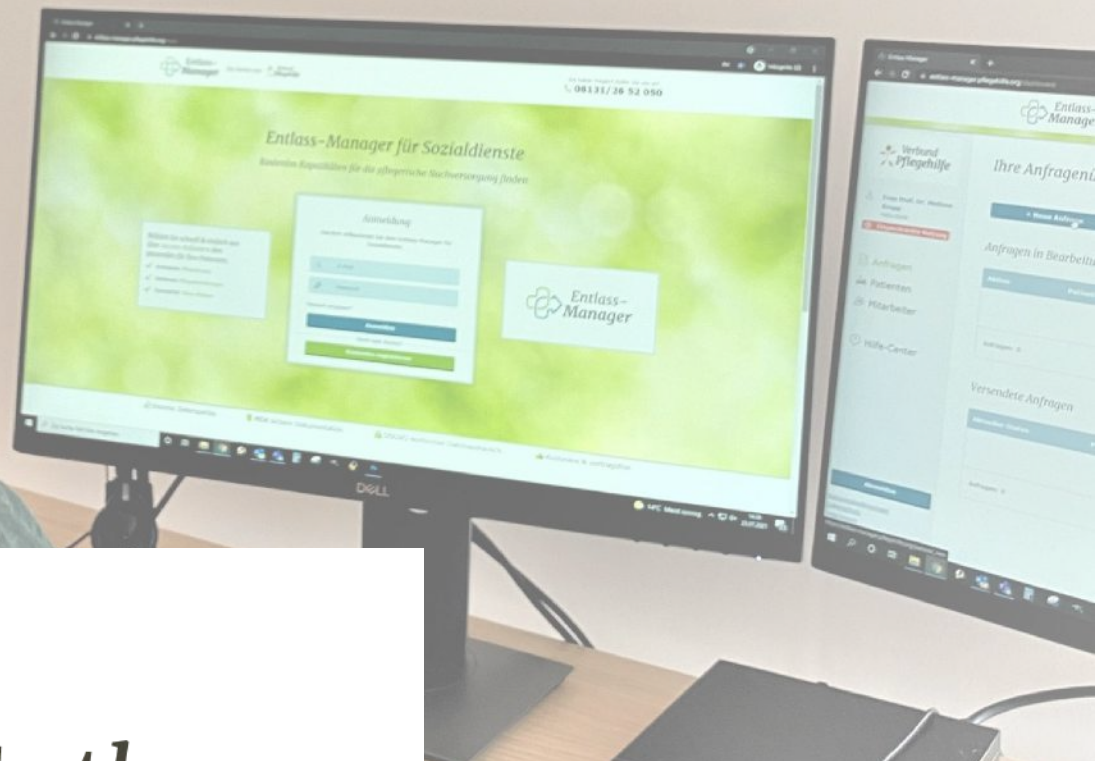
Entlass-Manager

08131/26 52 050

Entlass-Manager für Sozialdienste

Anmeldung

Entlass-Manager

DELL

Entlass-Manager

Verbund Pflegehilfe

Ihre Anfragen

Anfragen in Bearbeitung

Anfragen

Patienten

Mitarbeiter

Hilfe-Center

Versendete Anfragen